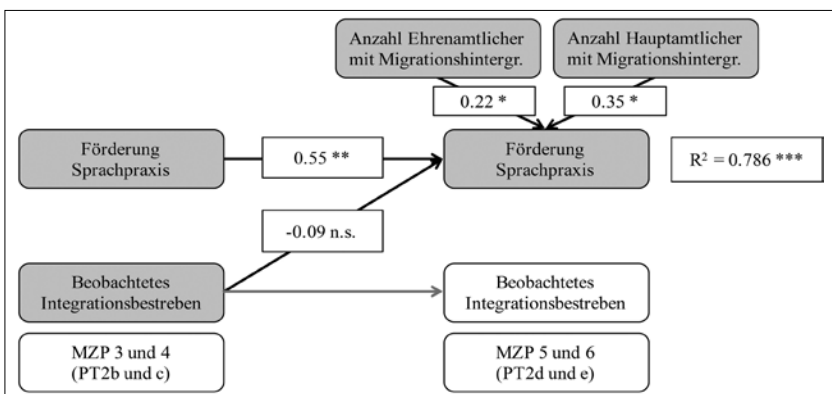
Anzahl Ehrenamtlicher mit Migrationshintergr.

Anzahl Hauptamtlicher mit Migrationshintergr.

0.22 *

0.35 *

Förderung Sprachpraxis

0.55 **

Förderung Sprachpraxis

$R^2 = 0.786$ ***

-0.09 n.s.

Beobachtetes Integrationsbestreben

Beobachtetes Integrationsbestreben

MZP 3 und 4 (PT2b und c)

MZP 5 und 6 (PT2d und e)